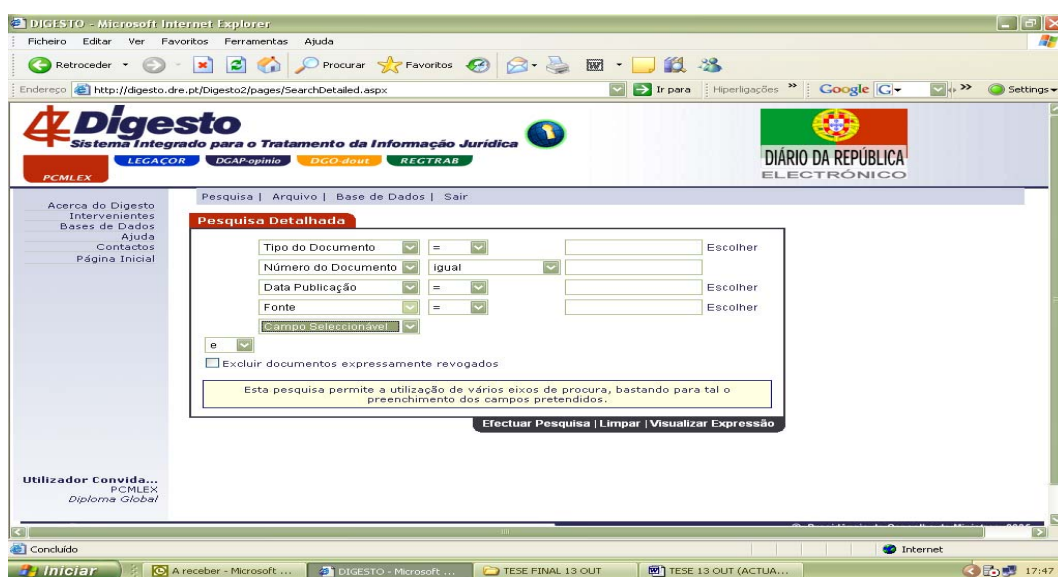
DIGESTO - Microsoft Internet Explorer

Ficheiro Editar Ver Favoritos Ferramentas Ajuda

Retroceder Procurar Favoritos

Endereço http://digesto.dre.pt/Digesto2/pages/SearchDetailed.aspx Ir para Hiperligações » Google G Settings

Digesto
Sistema Integrado para o Tratamento da Informação Jurídica
PCMLEX LEGAÇOR DGAP-opinio DGO-dout REGTRAB

DIÁRIO DA REPÚBLICA
ELECTRÓNICO

Pesquisa | Arquivo | Base de Dados | Sair

Acerca do Digesto
Intervenientes
Bases de Dados
Ajuda
Contactos
Página Inicial

Pesquisa Detalhada

Tipo do Documento = Escolher
Número do Documento igual
Data Publicação = Escolher
Fonte = Escolher
Campo Seleccionável
e
Excluir documentos expressamente revogados

Esta pesquisa permite a utilização de vários eixos de procura, bastando para tal o preenchimento dos campos pretendidos.

Efectuar Pesquisa | Limpar | Visualizar Expressão

Utilizador Convida...
PCMLEX
Diploma Global

Concluído Internet

Iniciar A receber - Microsoft ... DIGESTO - Microsoft ... TESE FINAL 13 OUT TESE 13 OUT (ACTUA... 17:47